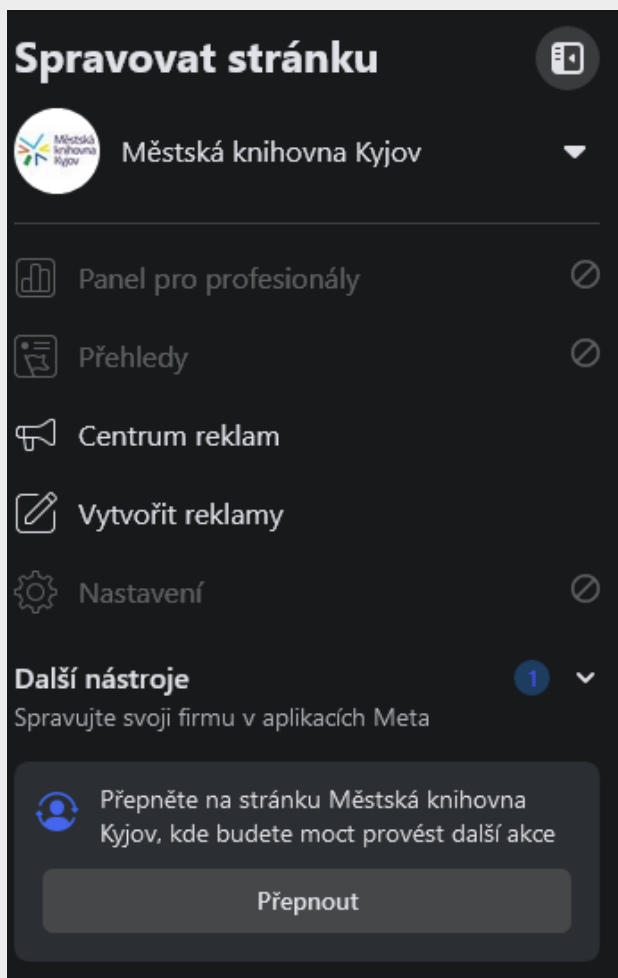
Spravovat stránku

Městská knihovna Kyjov

Městská knihovna Kyjov

Panel pro profesionály

Přehledy

Centrum reklam

Vytvořit reklamy

Nastavení

Další nástroje
1
Spravujte svoji firmu v aplikacích Meta

Přepněte na stránku Městská knihovna Kyjov, kde budete moct provést další akce

Přepnout